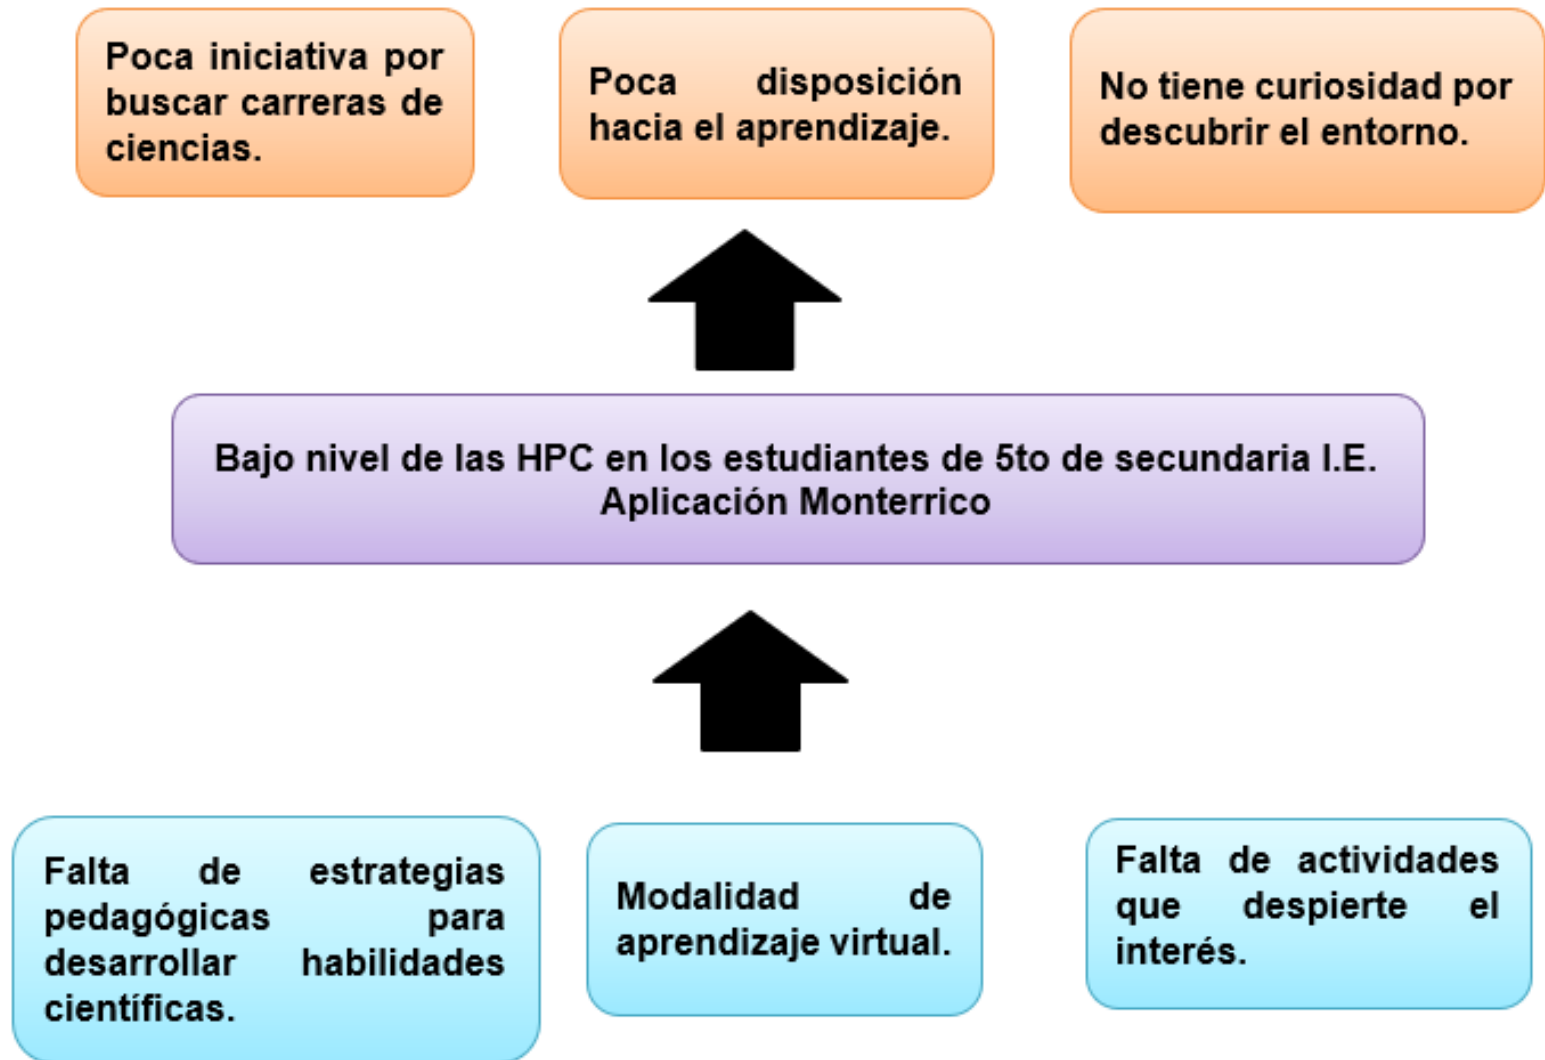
Poca iniciativa por buscar carreras de ciencias.

Poca disposición hacia el aprendizaje.

No tiene curiosidad por descubrir el entorno.

Bajo nivel de las HPC en los estudiantes de 5to de secundaria I.E. Aplicación Monterrico

Falta de estrategias pedagógicas para desarrollar habilidades científicas.

Modalidad de aprendizaje virtual.

Falta de actividades que despierte el interés.